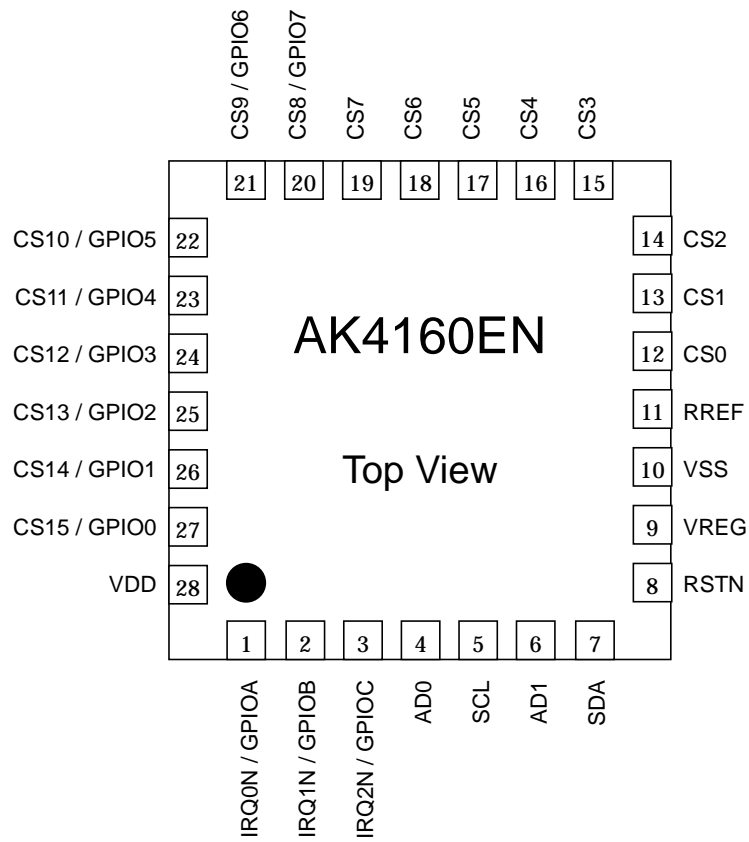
CS9 / GPIO6
CS8 / GPIO7
CS7
CS6
CS5
CS4
CS3

21
20
19
18
17
16
15

CS10 / GPIO5 22
CS11 / GPIO4 23
CS12 / GPIO3 24
CS13 / GPIO2 25
CS14 / GPIO1 26
CS15 / GPIO0 27
VDD 28

14 CS2
13 CS1
12 CS0
11 RREF
10 VSS
9 VREG
8 RSTN

AK4160EN

Top View

1
2
3
4
5
6
7

IRQ0N / GPIOA
IRQ1N / GPIOB
IRQ2N / GPIOC
AD0
SCL
AD1
SDA